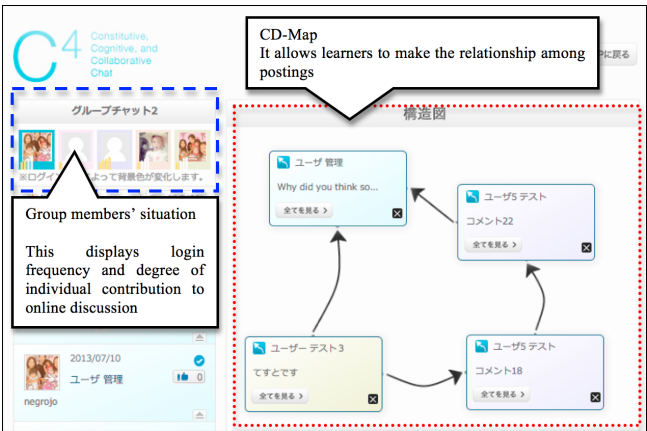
C4 Constitutive, Cognitive, and Collaborative Chat

CD-Map
It allows learners to make the relationship among postings

ャに戻る

グループチャット2

※ログイン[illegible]よって背景色が変化します。

Group members' situation

This displays login frequency and degree of individual contribution to online discussion

構造図

ユーザ 管理
Why did you think so...
全てを見る ›

ユーザ5 テスト
コメント22
全てを見る ›

ユーザー テスト3
てすとです
全てを見る ›

ユーザ5 テスト
コメント18
全てを見る ›

2013/07/10
ユーザ 管理
0
negrojo